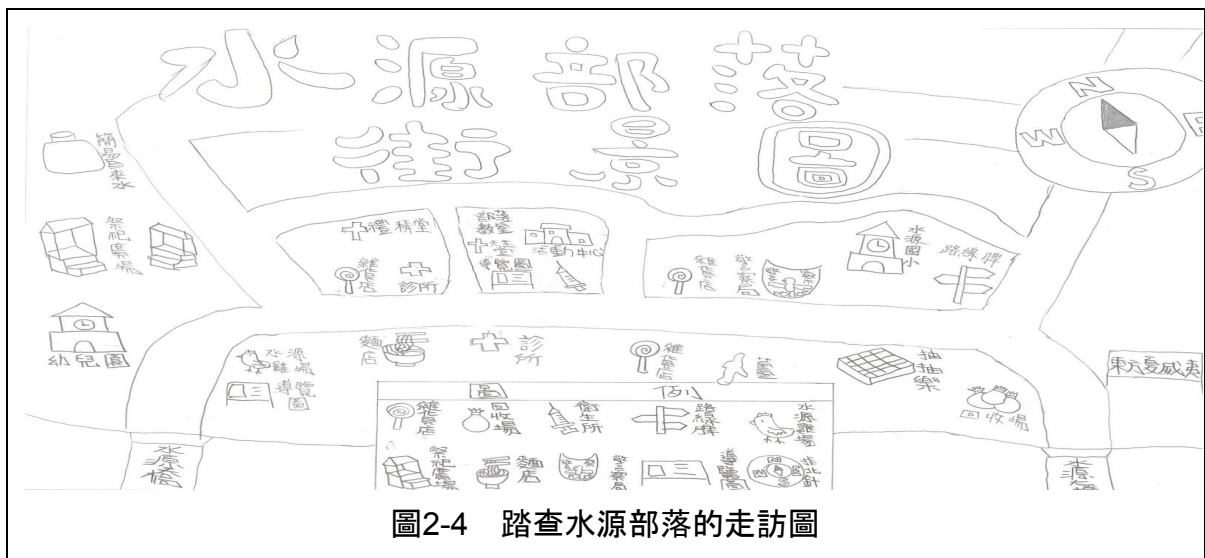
水源部落街景圖

N
E
W
S

簡易自來水

祭祀場

幼兒園

禮拜堂

長老教會

十字架

導覽圖

活動中心

雜貨店

診所

派出所

水源國小

路標牌

水源雞場

導覽圖

麵店

診所

雜貨店

抽抽樂

回收場

東大夏威夷

圖例

雜貨店

回收場

衛生所

路標牌

水源雞場

祭祀場

麵店

警察局

導覽圖

指北針

水源橋

水源橋

圖2-4　踏查水源部落的走訪圖